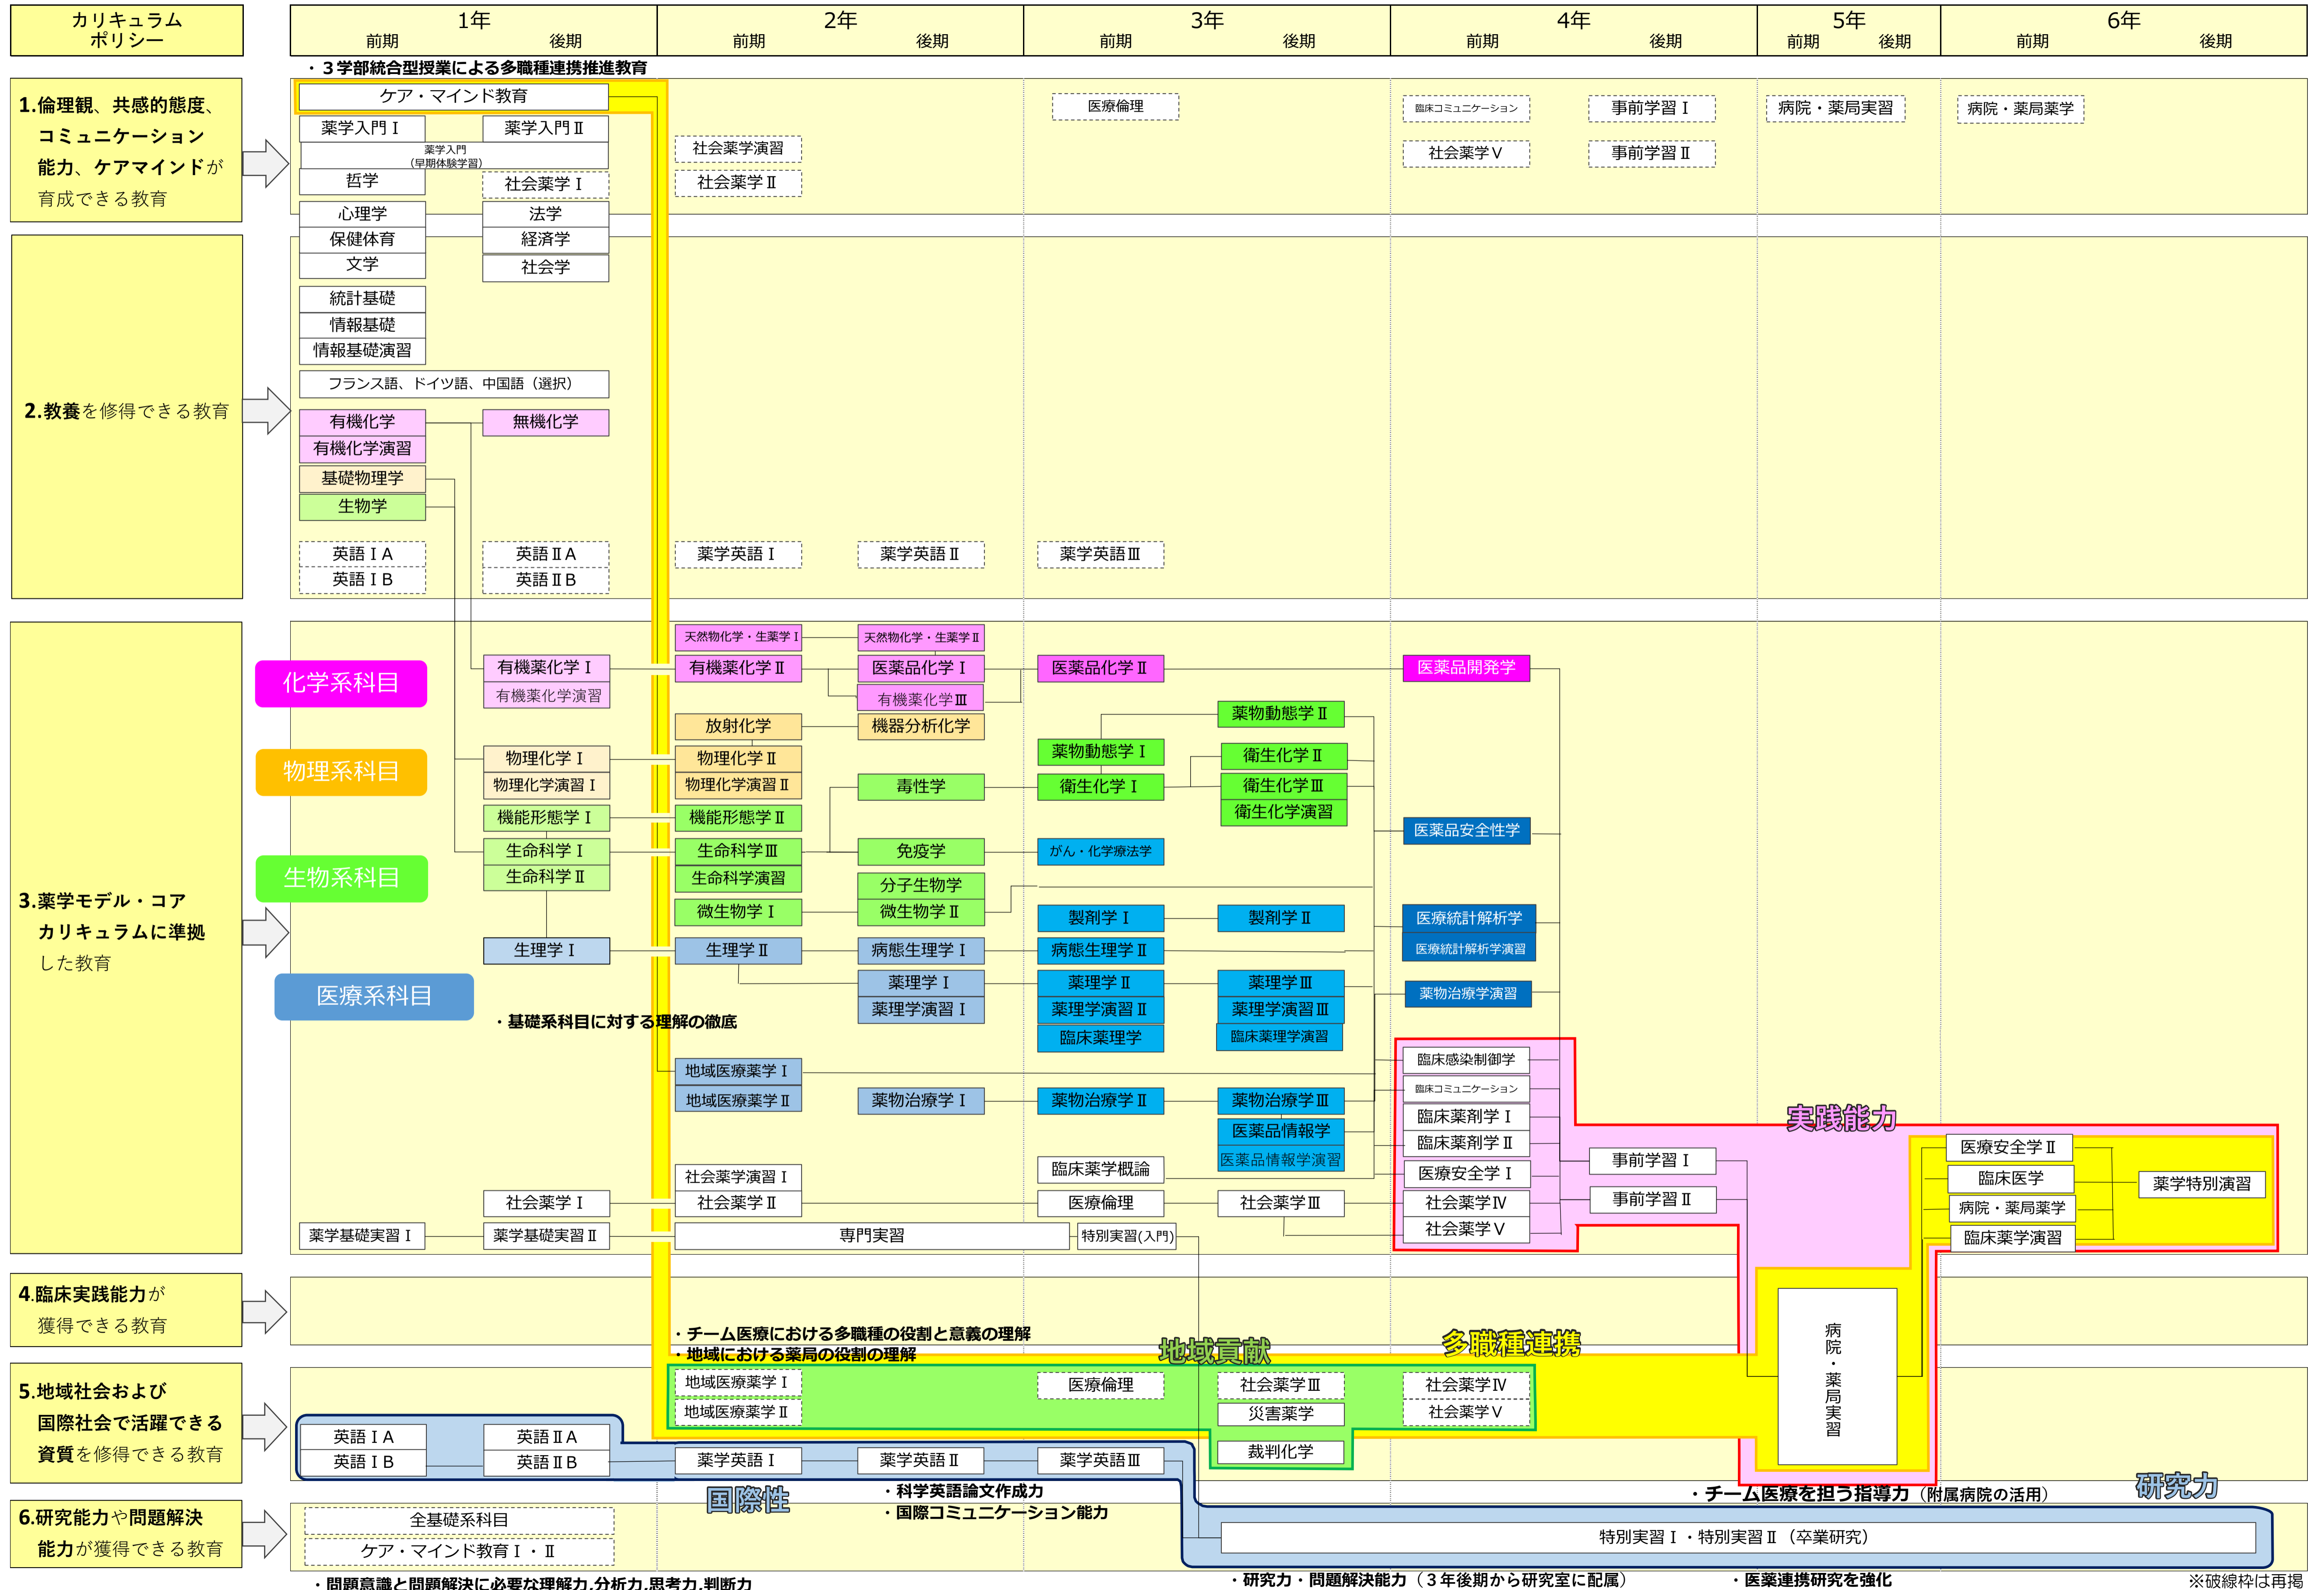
カリキュラムポリシー

1年 前期 後期
2年 前期 後期
3年 前期 後期
4年 前期 後期
5年 前期 後期
6年 前期 後期

・３学部統合型授業による多職種連携推進教育

1.倫理観、共感的態度、コミュニケーション能力、ケアマインドが育成できる教育

ケア・マインド教育
薬学入門Ⅰ
薬学入門Ⅱ
薬学入門（早期体験学習）
哲学
社会薬学Ⅰ
社会薬学演習
社会薬学Ⅱ
医療倫理
臨床コミュニケーション
社会薬学Ⅴ
事前学習Ⅰ
事前学習Ⅱ
病院・薬局実習
病院・薬局薬学

2.教養を修得できる教育

心理学
保健体育
文学
法学
経済学
社会学
統計基礎
情報基礎
情報基礎演習
フランス語、ドイツ語、中国語（選択）
有機化学
有機化学演習
無機化学
基礎物理学
生物学
英語ⅠA
英語ⅠB
英語ⅡA
英語ⅡB
薬学英語Ⅰ
薬学英語Ⅱ
薬学英語Ⅲ

3.薬学モデル・コアカリキュラムに準拠した教育

化学系科目
物理系科目
生物系科目
医療系科目

天然物化学・生薬学Ⅰ
天然物化学・生薬学Ⅱ
有機薬化学Ⅰ
有機薬化学演習
有機薬化学Ⅱ
医薬品化学Ⅰ
有機薬化学Ⅲ
医薬品化学Ⅱ
医薬品開発学
放射化学
機器分析化学
薬物動態学Ⅱ
薬物動態学Ⅰ
物理化学Ⅰ
物理化学演習Ⅰ
物理化学Ⅱ
物理化学演習Ⅱ
毒性学
衛生化学Ⅰ
衛生化学Ⅱ
衛生化学Ⅲ
衛生化学演習
機能形態学Ⅰ
機能形態学Ⅱ
医薬品安全性学
生命科学Ⅰ
生命科学Ⅱ
生命科学Ⅲ
生命科学演習
免疫学
がん・化学療法学
分子生物学
微生物学Ⅰ
微生物学Ⅱ
製剤学Ⅰ
製剤学Ⅱ
医療統計解析学
医療統計解析学演習
生理学Ⅰ
生理学Ⅱ
病態生理学Ⅰ
病態生理学Ⅱ
薬理学Ⅰ
薬理学演習Ⅰ
薬理学Ⅱ
薬理学演習Ⅱ
薬理学Ⅲ
薬理学演習Ⅲ
薬物治療学演習
臨床薬理学
臨床薬理学演習
・基礎系科目に対する理解の徹底
臨床感染制御学
臨床コミュニケーション
地域医療薬学Ⅰ
地域医療薬学Ⅱ
薬物治療学Ⅰ
薬物治療学Ⅱ
薬物治療学Ⅲ
医薬品情報学
医薬品情報学演習
臨床薬剤学Ⅰ
臨床薬剤学Ⅱ
実践能力
医療安全学Ⅱ
臨床医学
病院・薬局薬学
臨床薬学演習
薬学特別演習
社会薬学演習Ⅰ
社会薬学Ⅱ
臨床薬学概論
医療安全学Ⅰ
事前学習Ⅰ
事前学習Ⅱ
社会薬学Ⅰ
医療倫理
社会薬学Ⅲ
社会薬学Ⅳ
社会薬学Ⅴ
薬学基礎実習Ⅰ
薬学基礎実習Ⅱ
専門実習
特別実習(入門)

4.臨床実践能力が獲得できる教育

病院・薬局実習

・チーム医療における多職種の役割と意義の理解
・地域における薬局の役割の理解
地域貢献
多職種連携

5.地域社会および国際社会で活躍できる資質を修得できる教育

地域医療薬学Ⅰ
地域医療薬学Ⅱ
医療倫理
社会薬学Ⅲ
災害薬学
裁判化学
社会薬学Ⅳ
社会薬学Ⅴ
英語ⅠA
英語ⅠB
英語ⅡA
英語ⅡB
薬学英語Ⅰ
薬学英語Ⅱ
薬学英語Ⅲ
国際性
・科学英語論文作成力
・国際コミュニケーション能力
・チーム医療を担う指導力（附属病院の活用）
研究力

6.研究能力や問題解決能力が獲得できる教育

全基礎系科目
ケア・マインド教育Ⅰ・Ⅱ
特別実習Ⅰ・特別実習Ⅱ（卒業研究）

・問題意識と問題解決に必要な理解力,分析力,思考力,判断力
・研究力・問題解決能力（３年後期から研究室に配属）
・医薬連携研究を強化
※破線枠は再掲